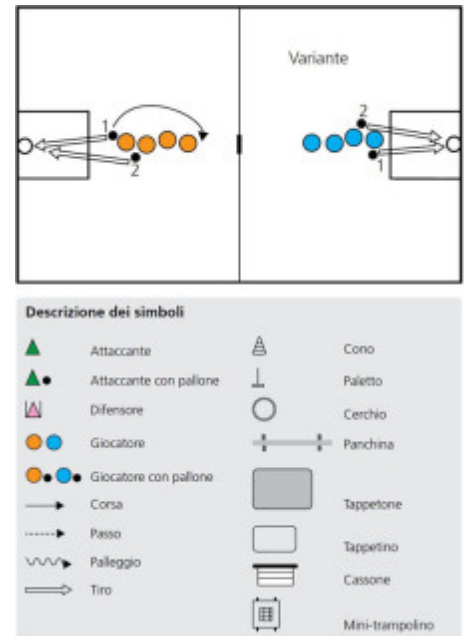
Variante

1
2
2
1

Descrizione dei simboli

| | | | |
|---|---|---|---|
| | Attaccante | | Cono |
| | Attaccante con pallone | | Paletto |
| | Difensore | | Cerchio |
| | Giocatore | | Panchina |
| | Giocatore con pallone | | Tappetone |
| | Corsa | | Tappetino |
| | Passo | | Cassone |
| | Palleggio | | Mini-trampolino |
| | Tiro | | |